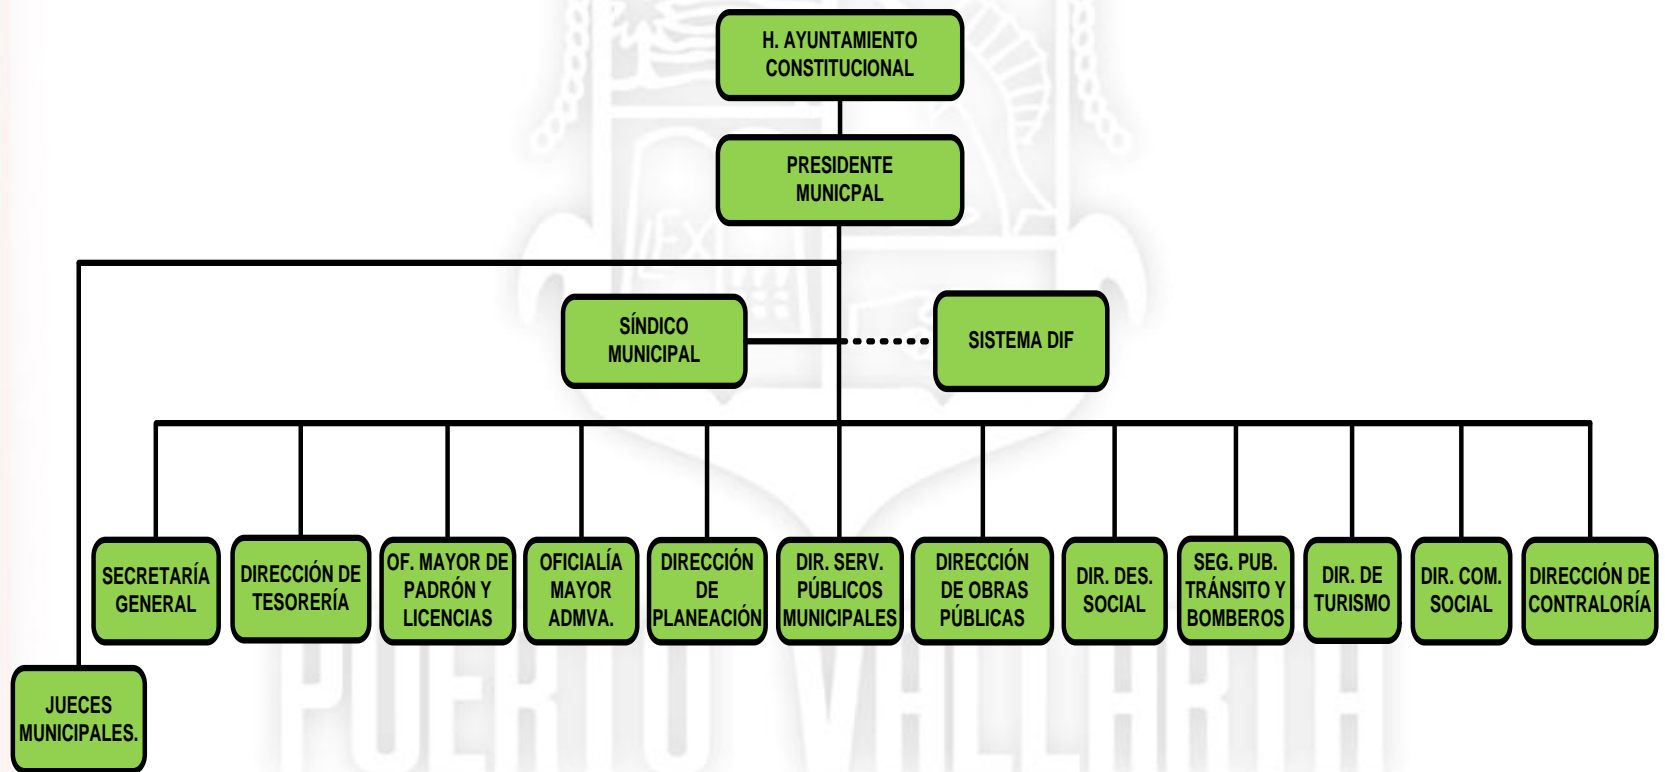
H. AYUNTAMIENTO CONSTITUCIONAL

PRESIDENTE MUNICPAL

SÍNDICO MUNICIPAL

SISTEMA DIF

SECRETARÍA GENERAL

DIRECCIÓN DE TESORERÍA

OF. MAYOR DE PADRÓN Y LICENCIAS

OFICIALÍA MAYOR ADMVA.

DIRECCIÓN DE PLANEACIÓN

DIR. SERV. PÚBLICOS MUNICIPALES

DIRECCIÓN DE OBRAS PÚBLICAS

DIR. DES. SOCIAL

SEG. PUB. TRÁNSITO Y BOMBEROS

DIR. DE TURISMO

DIR. COM. SOCIAL

DIRECCIÓN DE CONTRALORÍA

JUECES MUNICIPALES.

PUERTO VALLARTA